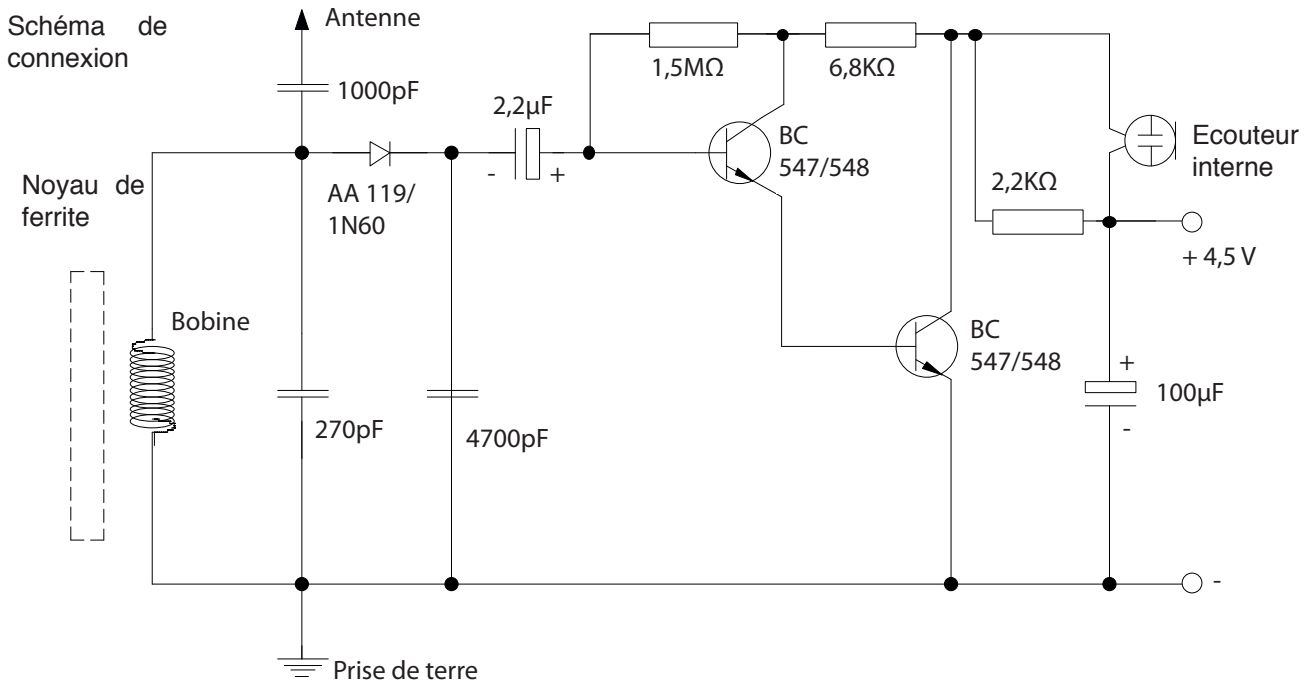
Schéma de connexion

Antenne

1000pF

2,2µF

1,5MΩ

6,8KΩ

Ecouteur interne

Noyau de ferrite

AA 119/ 1N60

- +

BC 547/548

2,2KΩ

+ 4,5 V

Bobine

BC 547/548

+

100µF

-

270pF

4700pF

-

Prise de terre